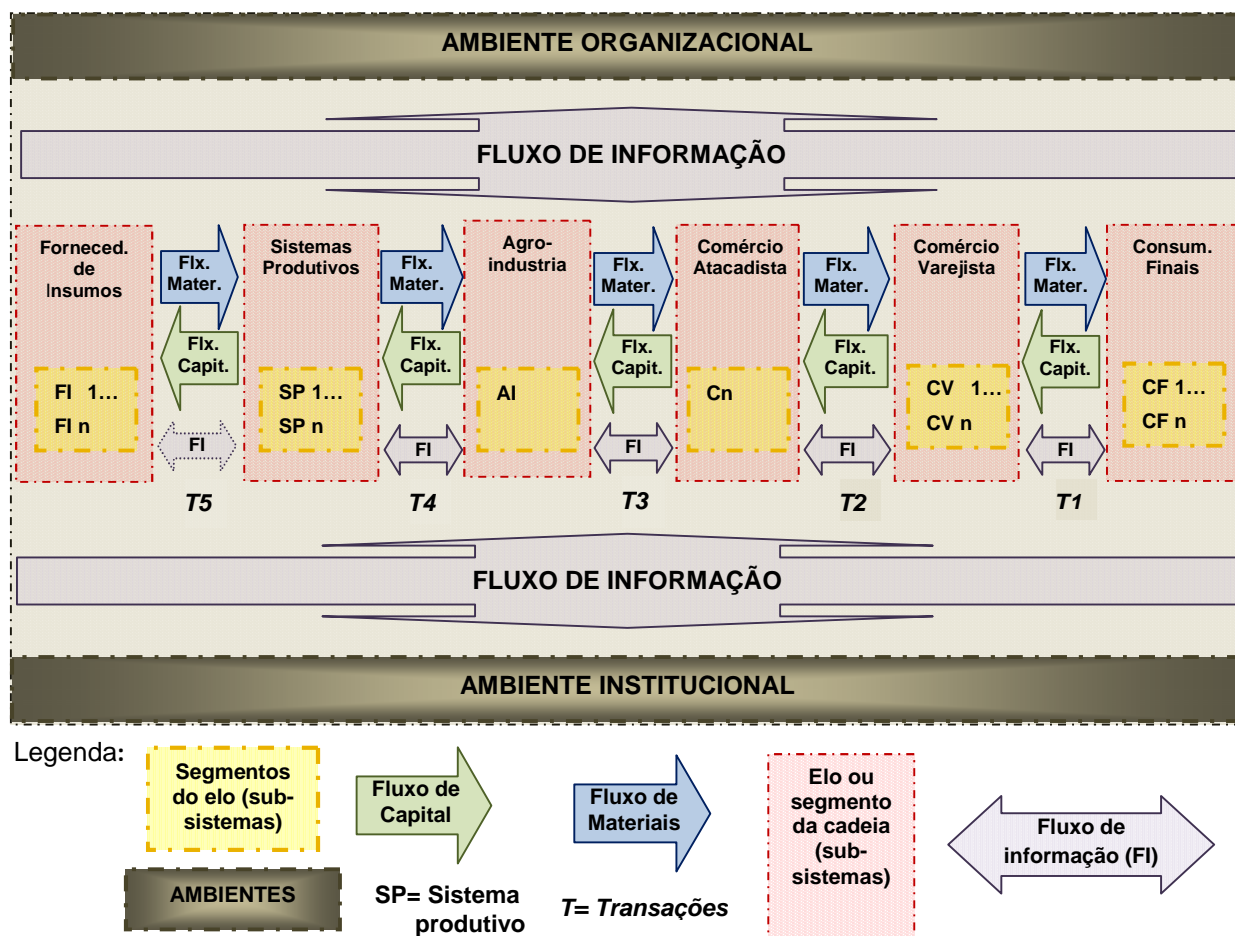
AMBIENTE ORGANIZACIONAL

FLUXO DE INFORMAÇÃO

Forneced. de Insumos

FI 1…
FI n

Flx. Mater.

Flx. Capit.

FI

T5

Sistemas Produtivos

SP 1…
SP n

Flx. Mater.

Flx. Capit.

FI

T4

Agro-industria

AI

Flx. Mater.

Flx. Capit.

FI

T3

Comércio Atacadista

Cn

Flx. Mater.

Flx. Capit.

FI

T2

Comércio Varejista

CV 1…
CV n

Flx. Mater.

Flx. Capit.

FI

T1

Consum. Finais

CF 1…
CF n

FLUXO DE INFORMAÇÃO

AMBIENTE INSTITUCIONAL

Legenda:

Segmentos do elo (sub-sistemas)

AMBIENTES

Fluxo de Capital

SP= Sistema produtivo

Fluxo de Materiais

T= Transações

Elo ou segmento da cadeia (sub-sistemas)

Fluxo de informação (FI)